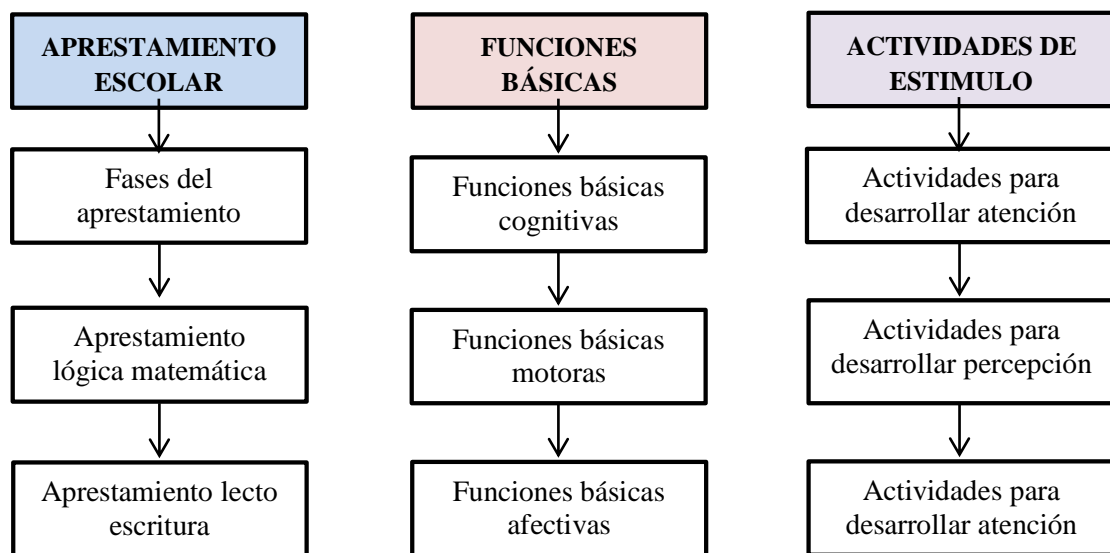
APRESTAMIENTO ESCOLAR

Fases del aprestamiento

Aprestamiento lógica matemática

Aprestamiento lecto escritura

FUNCIONES BÁSICAS

Funciones básicas cognitivas

Funciones básicas motoras

Funciones básicas afectivas

ACTIVIDADES DE ESTIMULO

Actividades para desarrollar atención

Actividades para desarrollar percepción

Actividades para desarrollar atención